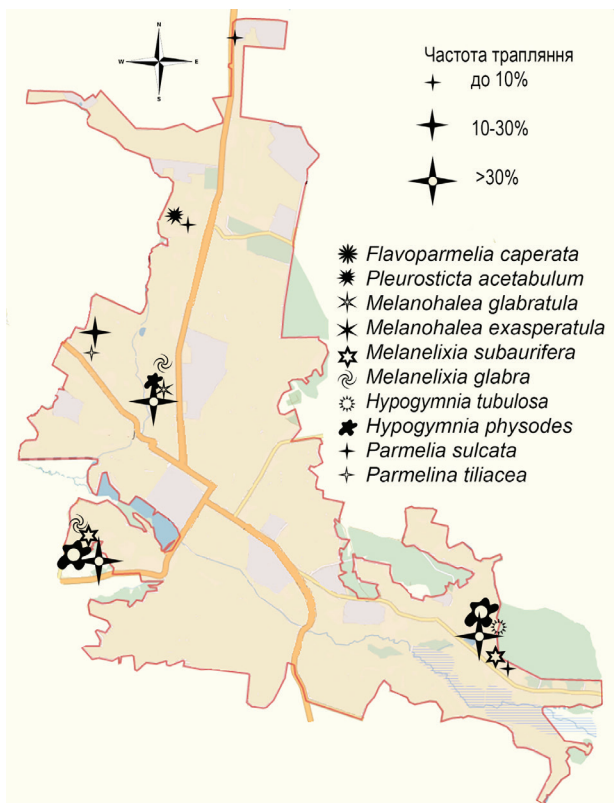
N
W E
S

Частота трапляння
до 10%
10-30%
>30%

Flavoparmelia caperata
Pleurosticta acetabulum
Melanohalea glabratula
Melanohalea exasperatula
Melanelixia subaurifera
Melanelixia glabra
Hypogymnia tubulosa
Hypogymnia physodes
Parmelia sulcata
Parmelina tiliacea